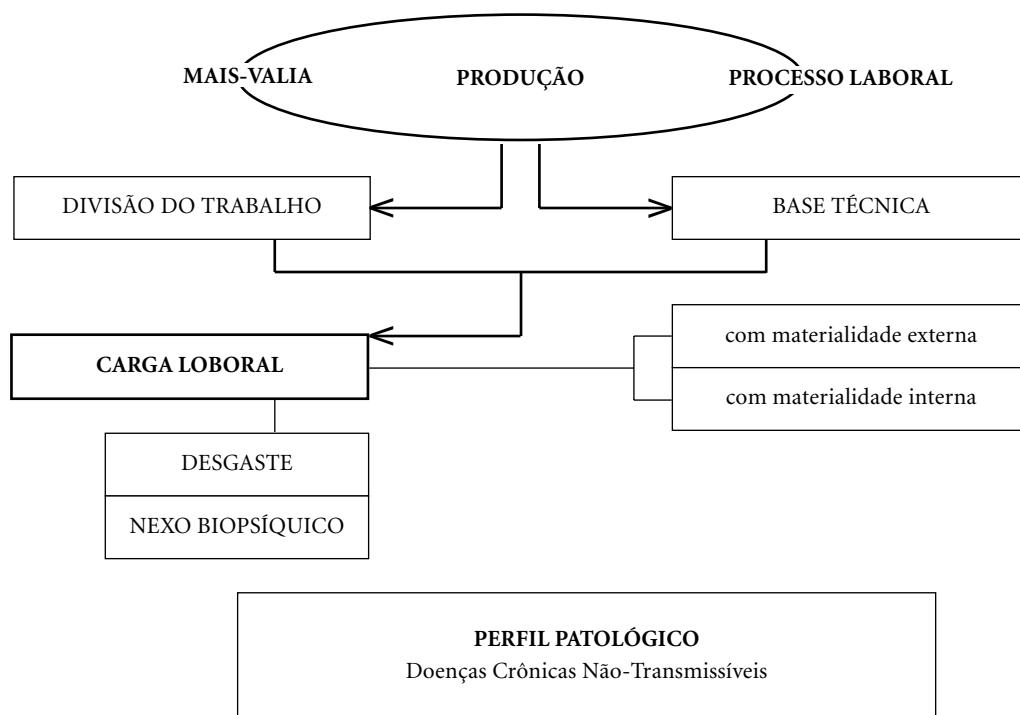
MAIS-VALIA

PRODUÇÃO

PROCESSO LABORAL

DIVISÃO DO TRABALHO

BASE TÉCNICA

CARGA LOBORAL

com materialidade externa

com materialidade interna

DESGASTE

NEXO BIOPSÍQUICO

PERFIL PATOLÓGICO
Doenças Crônicas Não-Transmissíveis